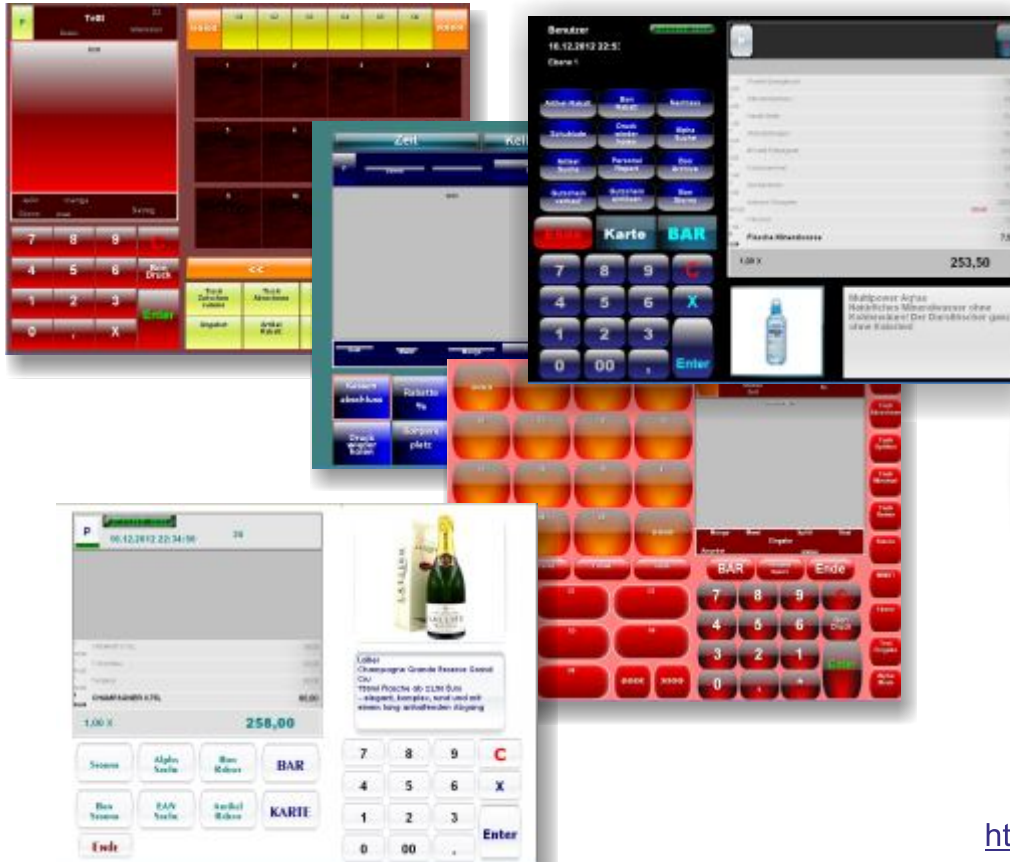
P
Teilt
7 8 9 C
4 5 6 Bon Druck
1 2 3
0 , X
Enter
<<
Tisch Zwischen rechnen
Tisch Abrechnen
Eingabe
Artikel Rabatt

Zeit
Kel
Kassen abschluss
Rabatte %
Druck wieder holen
Sorgere platz

Benutzer
10.12.2012 22:5
Ebene 1
Artikel Rabatt
Bon Rabatt
Nachlass
Schublade
Druck wieder holen
Alpha Suche
Artikel Storno
Personal Report
Bon Archive
Gutschein verkauf
Gutschein einlösen
Bon Storno
Karte
BAR
7 8 9 C
4 5 6 X
1 2 3
0 00 ,
Enter
Flasche Mineralwasser
1,00 X
253,50
Multipower Aqua
Natürliches Mineralwasser ohne Kohlensäure! Der Durstlöscher ganz ohne Kalorien!

BAR
Ende
7 8 9
4 5 6
3 2 1
0 , +
Enter

P
10.12.2012 22:34:56
20
CHAMPAGNER 0,75L
60,00
1,00 X
258,00
Lanson
Champagne Grande Reserve Grand Cru
1000ml Flasche ab 13,00 Euro
- elegant, komplex, rund und mit einem lang anhaltenden Abgang
Storno
Alpha Suche
Bon Rabatt
BAR
Bon Storno
EAN Suche
Artikel Rabatt
KARTE
Ende
7 8 9 C
4 5 6 X
1 2 3
0 00 ,
Enter
ht